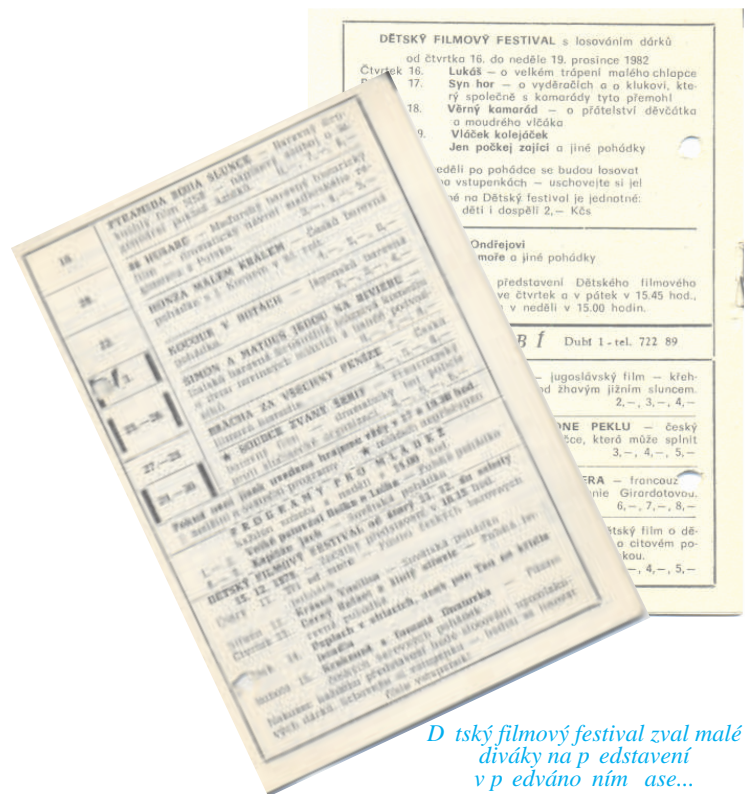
DĚTSKÝ FILMOVÝ FESTIVAL s losováním dárků

od čtvrtka 16. do neděle 19. prosince 1982

Čtvrtek 16. Lukáš – o velkém trápení malého chlapce
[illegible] 17. Syn hor – o vyděračích a o klukovi, který společně s kamarády tyto přemohl
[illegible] 18. Věrný kamarád – o přátelství děvčátka a moudrého vlčáka
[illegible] 19. Vloček kolejáček
Jen počkej zajíci a jiné pohádky

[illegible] neděli po pohádce se budou losovat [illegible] vstupenkách – uschovejte si je!

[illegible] na Dětský festival je jednotné: děti i dospělí 2,– Kčs

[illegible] Ondřejovi
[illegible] moře a jiné pohádky

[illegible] představení Dětského filmového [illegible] ve čtvrtek a v pátek v 15.45 hod., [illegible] v neděli v 15.00 hodin.

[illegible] B Í Dubí 1 - tel. 722 89

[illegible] – jugoslávský film – křeh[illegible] žhavým jižním sluncem. 2,–, 3,–, 4,–

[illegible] ONE PEKLU – český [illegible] ce, která může splnit 3,–, 4,–, 5,–

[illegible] ERA – francouz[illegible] nie Girordotovou. 6,–, 7,–, 8,–

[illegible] ětský film o dě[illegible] a citovém po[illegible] kou.
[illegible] 4,–, 5,–

18. PYRAMIDA BOHA SLUNCE – Barevný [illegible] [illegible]
20. 36 HUSARŮ – Maďarský barevný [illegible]
22. HONZA MALÉM KRÁLEM – Česká barevná pohádka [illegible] 4,–, 5,–, 6,–
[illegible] KOCOUR V BOTÁCH – Japonská barevná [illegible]
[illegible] ŠIMON A MATOUŠ JEDOU NA RIVIERU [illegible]
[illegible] BRÁCHA ZA VŠECHNY PENÍZE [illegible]
25.–26. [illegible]
27.–28. SOUDCE ZVANÉ ŠERIF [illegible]
29.–30. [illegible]

PROGRAMY PRO MLÁDEŽ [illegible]

DĚTSKÝ FILMOVÝ FESTIVAL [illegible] 15. 12. 1979 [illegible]

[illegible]

Dětský filmový festival zval malé diváky na představení v předváno ním čase...